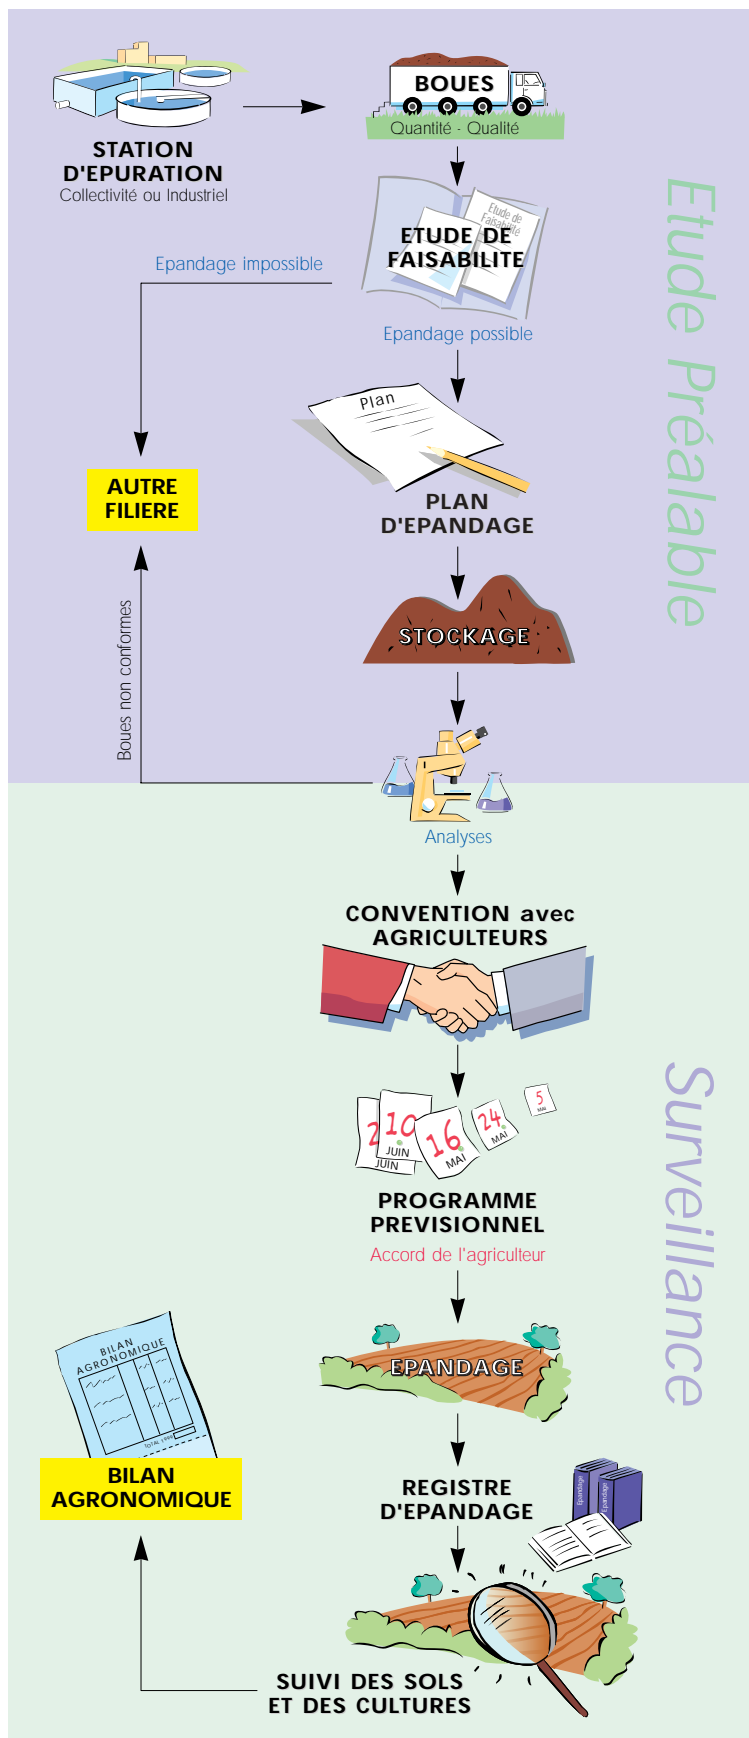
STATION D'EPURATION
Collectivité ou Industriel

BOUES
Quantité - Qualité

Etude de faisabilité
ETUDE DE FAISABILITE

Epandage impossible

Epandage possible

Etude Préalable

AUTRE FILIERE

Plan

PLAN D'EPANDAGE

STOCKAGE

Boues non conformes

Analyses

CONVENTION avec AGRICULTEURS

2 JUIN
10 JUIN
16 MAI
24 MAI
5 MAI

PROGRAMME PREVISIONNEL
Accord de l'agriculteur

Surveillance

BILAN AGRONOMIQUE
TOTAL

BILAN AGRONOMIQUE

EPANDAGE

REGISTRE D'EPANDAGE
Epandage
Epandage

SUIVI DES SOLS ET DES CULTURES